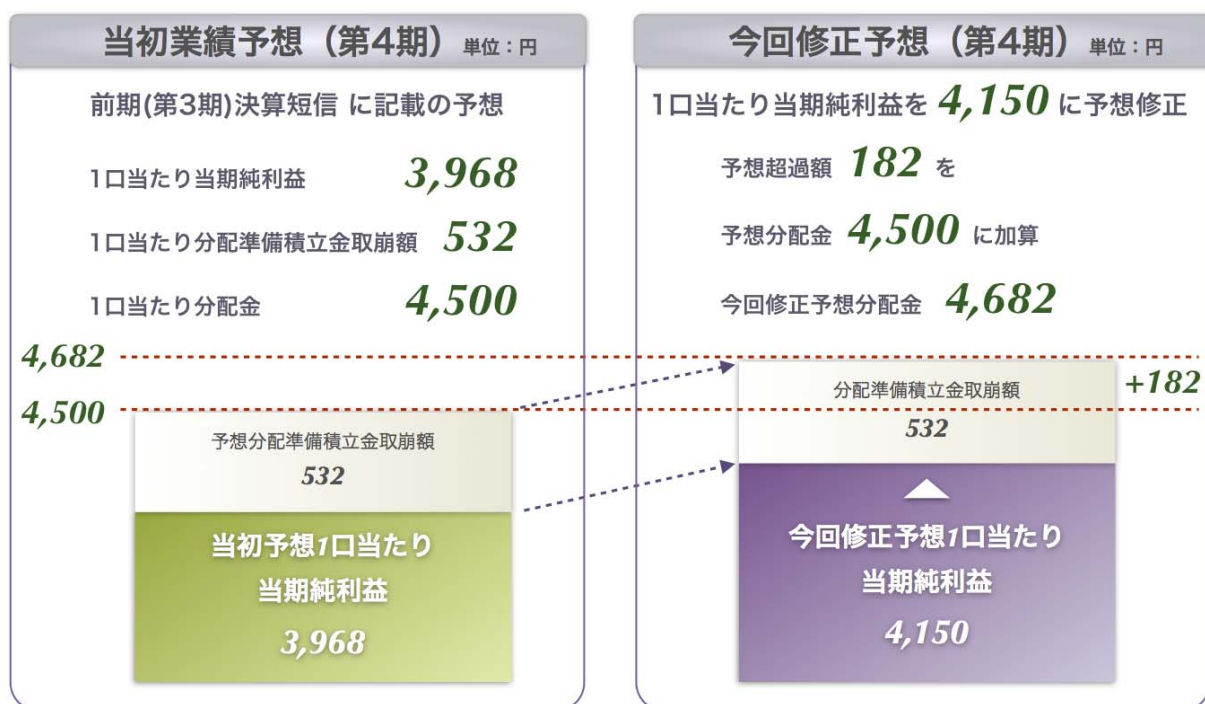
当初業績予想（第4期） 単位：円

前期(第3期)決算短信 に記載の予想

1口当たり当期純利益 3,968

1口当たり分配準備積立金取崩額 532

1口当たり分配金 4,500

4,682

4,500

予想分配準備積立金取崩額
532

当初予想1口当たり
当期純利益
3,968

今回修正予想（第4期） 単位：円

1口当たり当期純利益を 4,150 に予想修正

予想超過額 182 を

予想分配金 4,500 に加算

今回修正予想分配金 4,682

分配準備積立金取崩額
532

+182

今回修正予想1口当たり
当期純利益
4,150